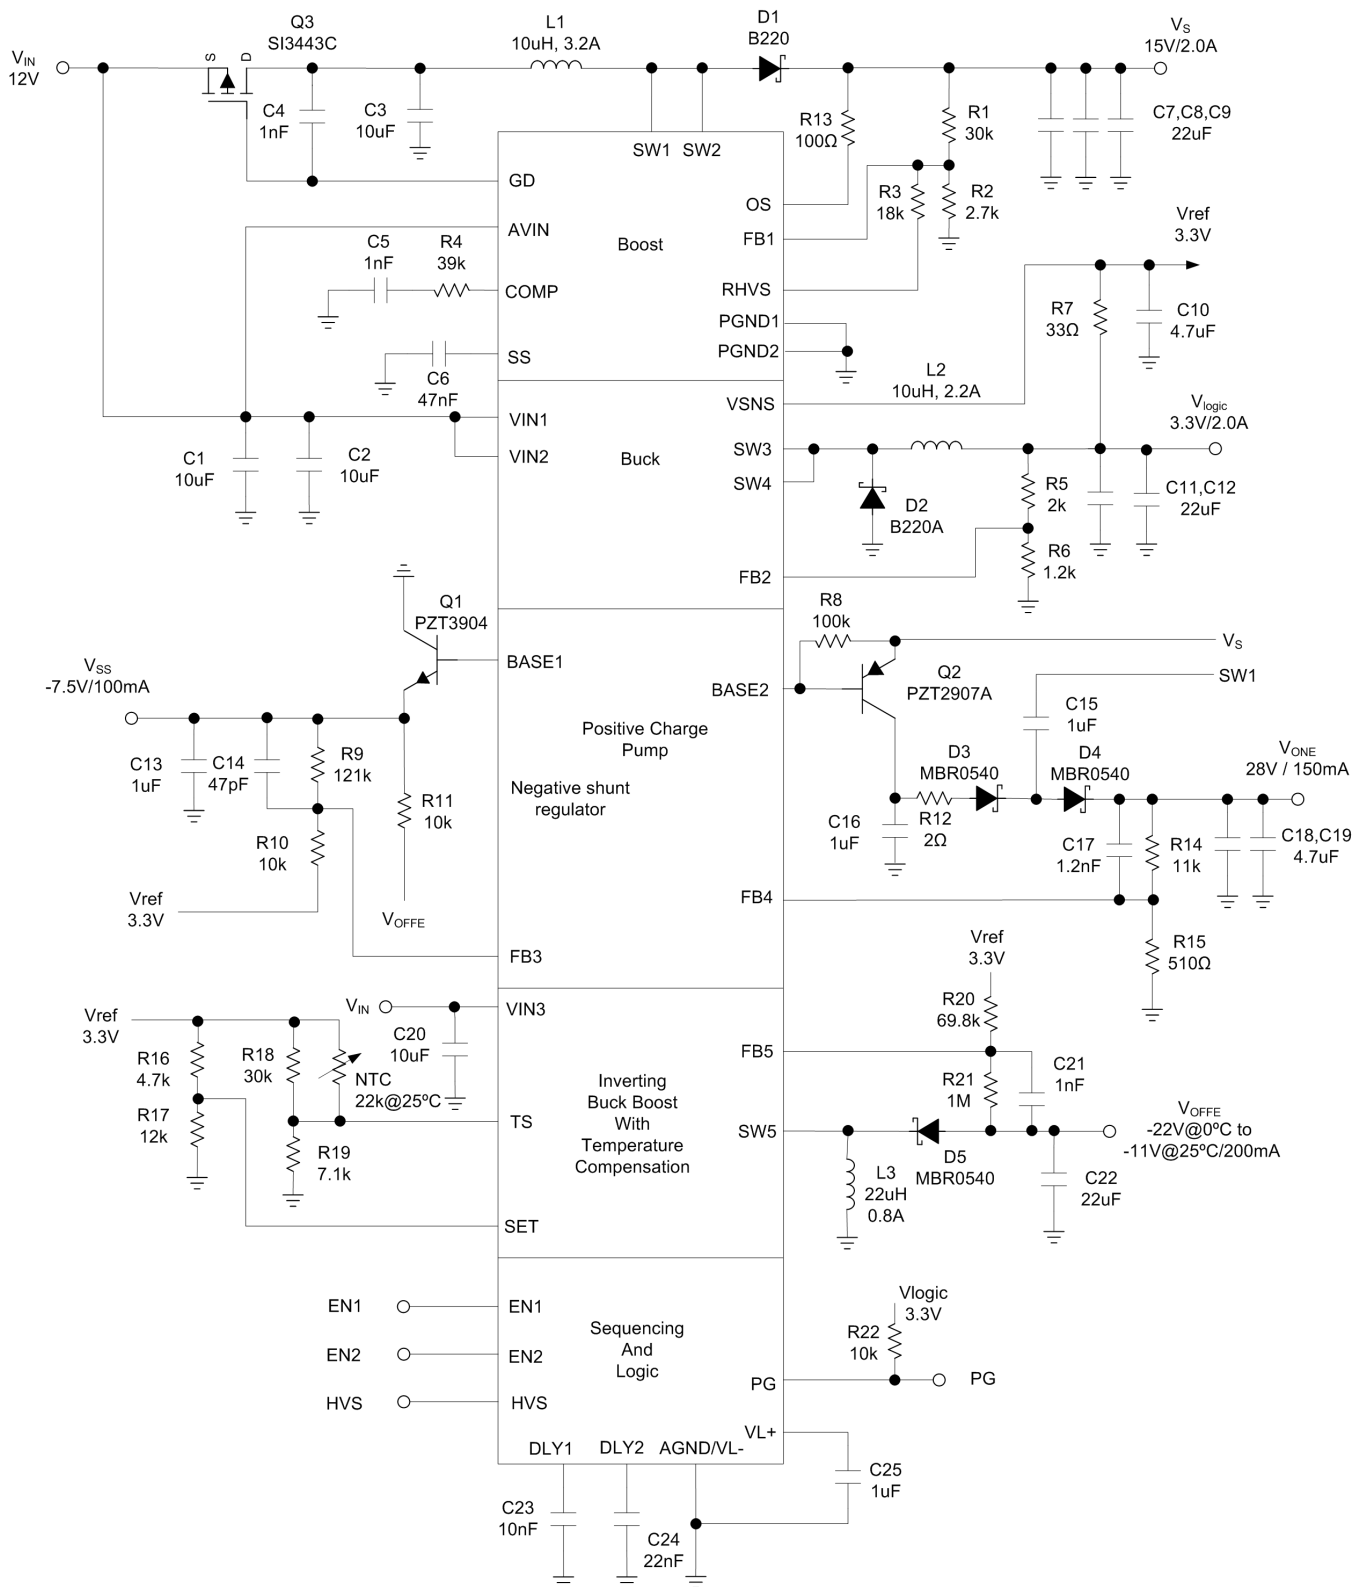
$V_{IN}$
12V

Q3
SI3443C
S D

C4
1nF

C3
10uF

L1
10uH, 3.2A

D1
B220

$V_S$
15V/2.0A

R13
100Ω

R1
30k

C7,C8,C9
22uF

SW1 SW2

GD

OS

R3
18k

R2
2.7k

AVIN

Boost

FB1

C5
1nF

R4
39k

COMP

RHVS

Vref
3.3V

PGND1

PGND2

R7
33Ω

C10
4.7uF

SS

C6
47nF

L2
10uH, 2.2A

VSNS

VIN1

$V_{logic}$
3.3V/2.0A

C1
10uF

C2
10uF

VIN2

Buck

SW3

SW4

R5
2k

C11,C12
22uF

D2
B220A

R6
1.2k

FB2

Q1
PZT3904

R8
100k

$V_S$

BASE1

$V_{SS}$
-7.5V/100mA

BASE2

Q2
PZT2907A

SW1

Positive Charge Pump

C15
1uF

C13
1uF

C14
47pF

R9
121k

Negative shunt regulator

D3
MBR0540

D4
MBR0540

$V_{ONE}$
28V / 150mA

R11
10k

C16
1uF

R12
2Ω

C17
1.2nF

R14
11k

C18,C19
4.7uF

R10
10k

Vref
3.3V

$V_{OFFE}$

FB4

FB3

R15
510Ω

Vref
3.3V

$V_{IN}$

VIN3

R20
69.8k

Vref
3.3V

R16
4.7k

R18
30k

C20
10uF

FB5

C21
1nF

NTC
22k@25ºC

R17
12k

Inverting Buck Boost With Temperature Compensation

R21
1M

TS

$V_{OFFE}$
-22V@0ºC to
-11V@25ºC/200mA

SW5

R19
7.1k

L3
22uH
0.8A

D5
MBR0540

C22
22uF

SET

EN1

EN1

Vlogic
3.3V

Sequencing And Logic

EN2

EN2

R22
10k

PG

PG

HVS

HVS

VL+

DLY1 DLY2 AGND/VL-

C25
1uF

C23
10nF

C24
22nF